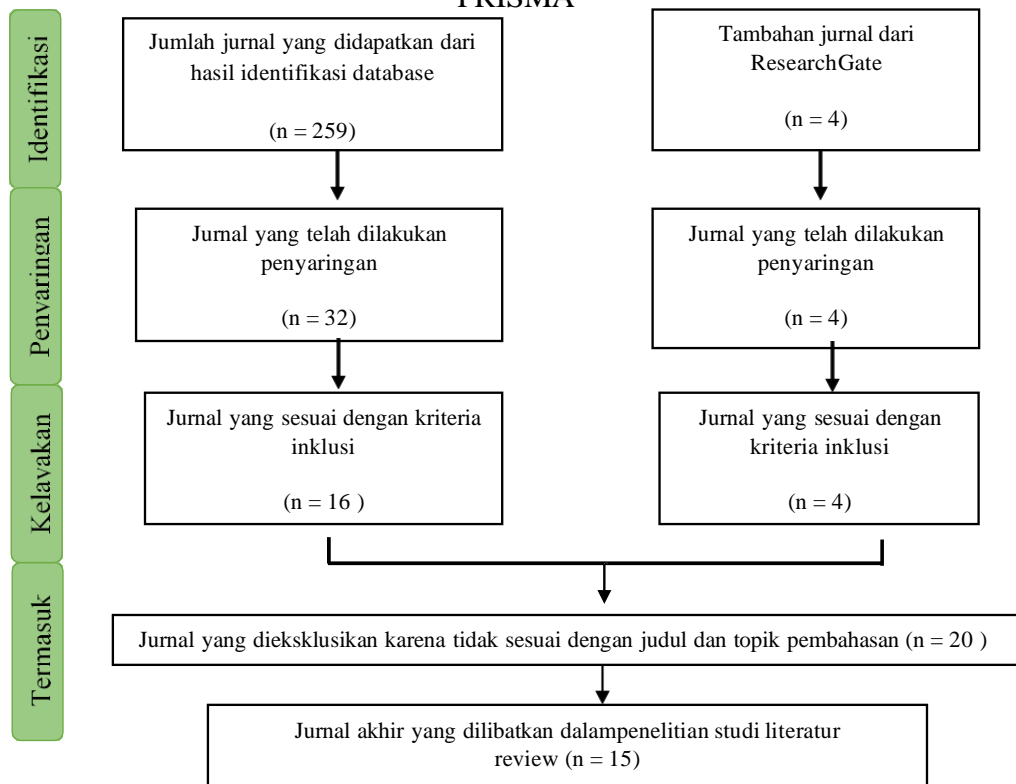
PRISMA

Identifikasi

Jumlah jurnal yang didapatkan dari hasil identifikasi database

(n = 259)

Tambahan jurnal dari ResearchGate

(n = 4)

Penyaringan

Jurnal yang telah dilakukan penyaringan

(n = 32)

Jurnal yang telah dilakukan penyaringan

(n = 4)

Kelayakan

Jurnal yang sesuai dengan kriteria inklusi

(n = 16 )

Jurnal yang sesuai dengan kriteria inklusi

(n = 4)

Termasuk

Jurnal yang dieksklusikan karena tidak sesuai dengan judul dan topik pembahasan (n = 20 )

Jurnal akhir yang dilibatkan dalampenelitian studi literatur review (n = 15)